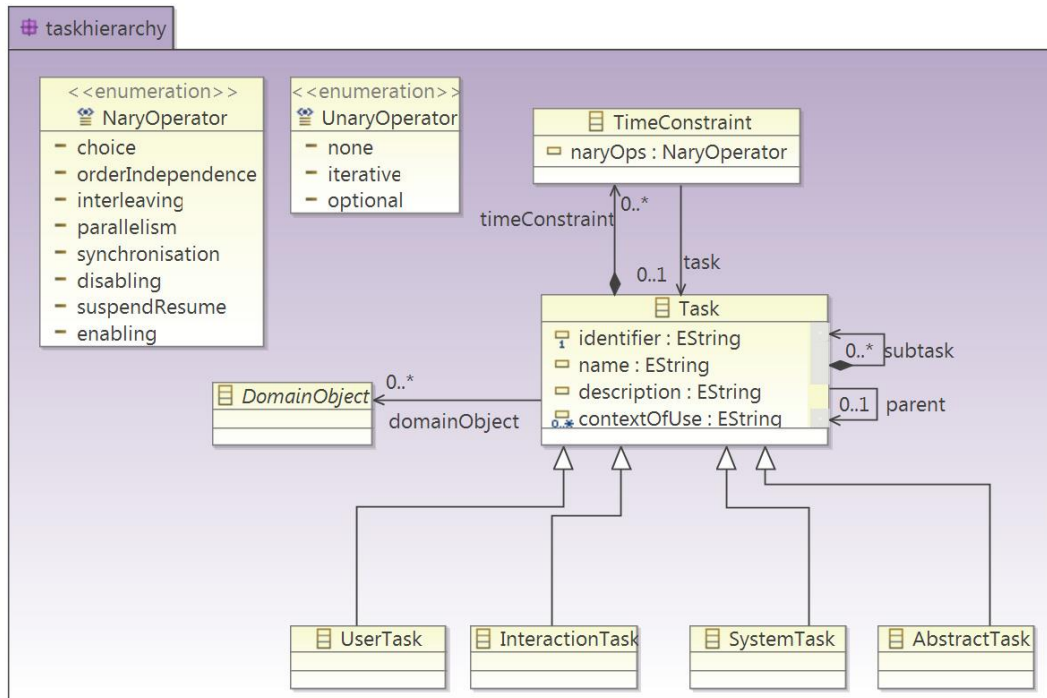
taskhierarchy

<<enumeration>>
NaryOperator
- choice
- orderIndependence
- interleaving
- parallelism
- synchronisation
- disabling
- suspendResume
- enabling

<<enumeration>>
UnaryOperator
- none
- iterative
- optional

TimeConstraint
naryOps : NaryOperator

timeConstraint 0..*
0..1
task

Task
identifier : EString
name : EString
description : EString
contextOfUse : EString

0..* subtask
0..1 parent

DomainObject
0..*
domainObject

UserTask
InteractionTask
SystemTask
AbstractTask